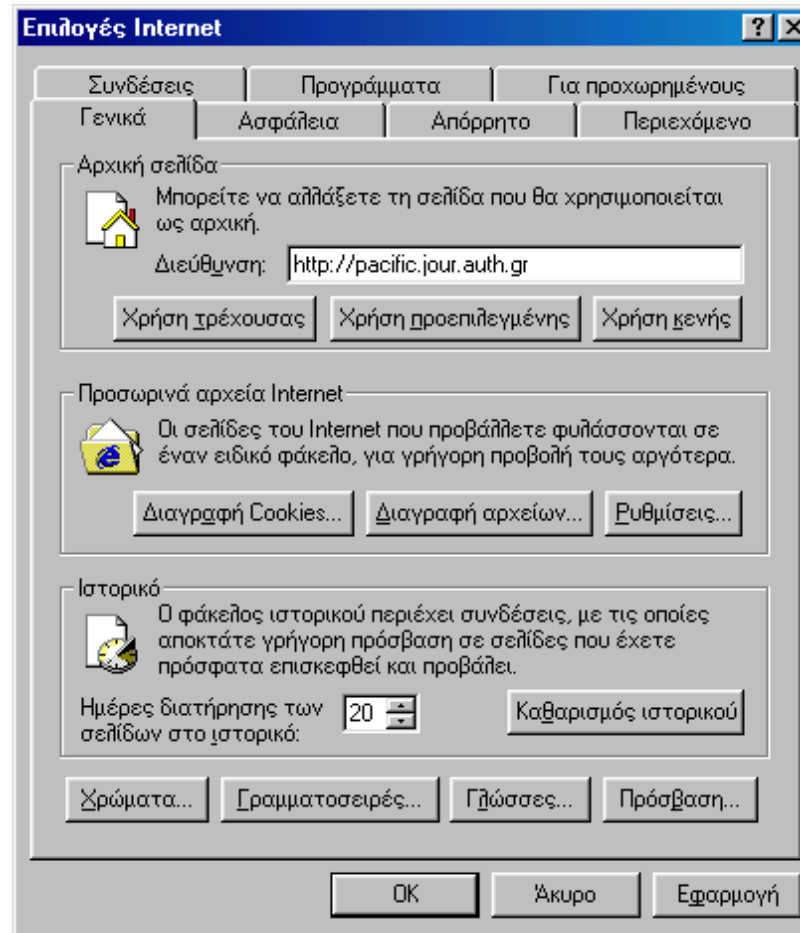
Επιλογές Internet

?

Συνδέσεις | Προγράμματα | Για προχωρημένους

Γενικά | Ασφάλεια | Απόρρητο | Περιεχόμενο

Αρχική σελίδα

Μπορείτε να αλλάξετε τη σελίδα που θα χρησιμοποιείται ως αρχική.

Διεύθυνση: http://pacific.jour.auth.gr

Χρήση τρέχουσας | Χρήση προεπιλεγμένης | Χρήση κενής

Προσωρινά αρχεία Internet

Οι σελίδες του Internet που προβάλλετε φυλάσσονται σε έναν ειδικό φάκελο, για γρήγορη προβολή τους αργότερα.

Διαγραφή Cookies... | Διαγραφή αρχείων... | Ρυθμίσεις...

Ιστορικό

Ο φάκελος ιστορικού περιέχει συνδέσεις, με τις οποίες αποκτάτε γρήγορη πρόσβαση σε σελίδες που έχετε πρόσφατα επισκεφθεί και προβάλει.

Ημέρες διατήρησης των σελίδων στο ιστορικό: 20

Καθαρισμός ιστορικού

Χρώματα... | Γραμματοσειρές... | Γλώσσες... | Πρόσβαση...

OK | Άκυρο | Εφαρμογή